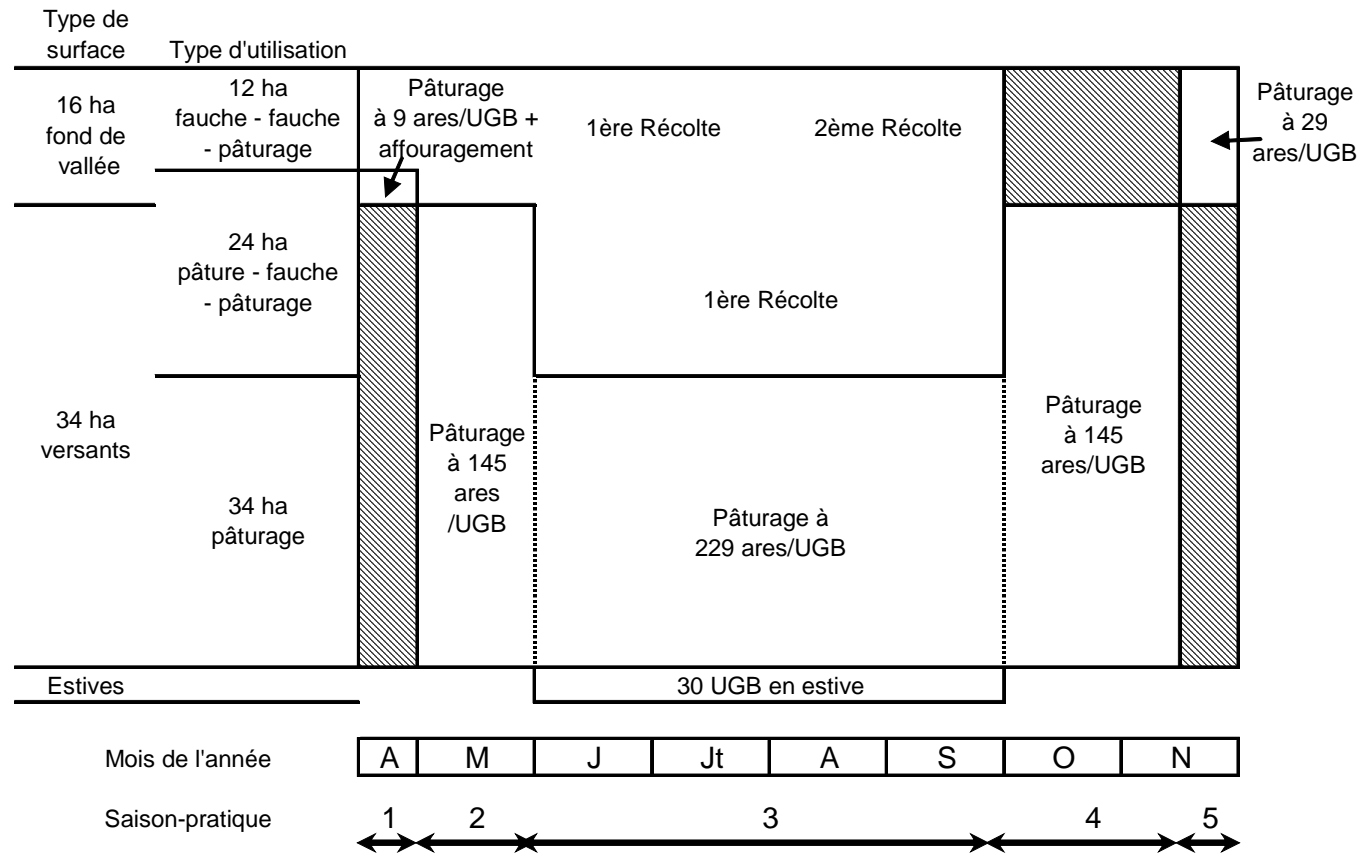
Type de surface

Type d'utilisation

16 ha fond de vallée

12 ha fauche - fauche - pâturage

Pâturage à 9 ares/UGB + affouragement

1ère Récolte

2ème Récolte

Pâturage à 29 ares/UGB

24 ha pâture - fauche - pâturage

1ère Récolte

34 ha versants

34 ha pâturage

Pâturage à 145 ares /UGB

Pâturage à 229 ares/UGB

Pâturage à 145 ares/UGB

Estives

30 UGB en estive

Mois de l'année

| A | M | J | Jt | A | S | O | N |
|---|---|---|---|---|---|---|---|

Saison-pratique

1 2 3 4 5